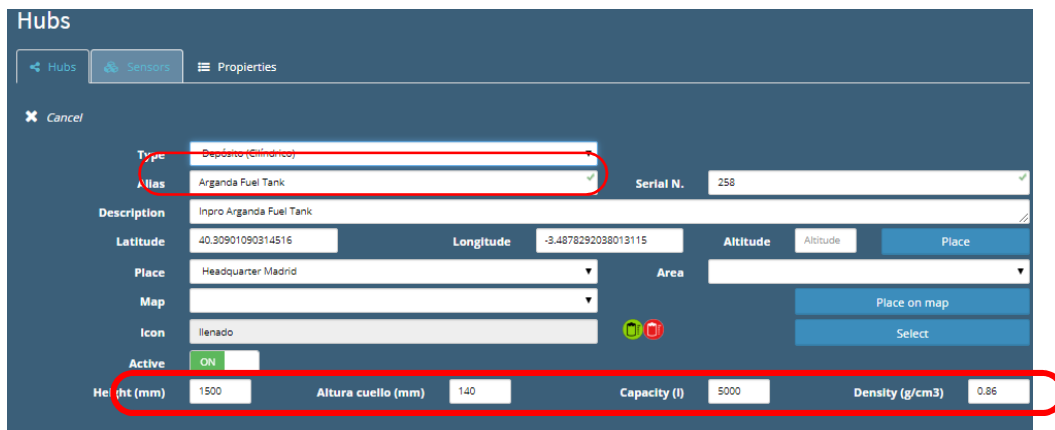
Hubs

Hubs Sensors Propierties

Cancel

Type Depósito (Cilíndrico)

Alias Arganda Fuel Tank Serial N. 258

Description Inpro Arganda Fuel Tank

Latitude 40.30901090314516 Longitude -3.4878292038013115 Altitude Altitude Place

Place Headquarter Madrid Area

Map Place on map

Icon llenado Select

Active ON

Height (mm) 1500 Altura cuello (mm) 140 Capacity (l) 5000 Density (g/cm3) 0.86